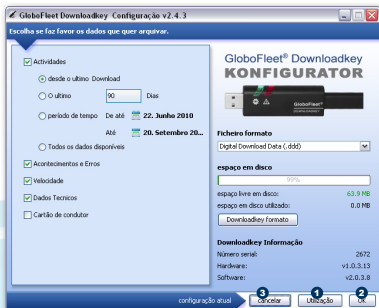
GloboFleet Downloadkey Configuração v2.4.3

Escolha se faz favor os dados que quer arquivar.

Actividades

desde o ultimo Download

O ultimo 90 Dias

período de tempo De até 22. Junho 2010

Até 20. Setembro 20...

Todos os dados disponíveis

Acontecimentos e Erros

Velocidade

Dados Tecnicos

Cartão de condutor

GloboFleet® Downloadkey
KONFIGURATOR

Ficheiro formato

Digital Download Data (.ddd)

espaço em disco

99%

espaço livre em disco: 63,9 MB

espaço em disco utilizado: 0.0 MB

Downloadkey formato

Downloadkey Informação

Número serial: 2672

Hardware: v1.0.3.13

Software: v2.0.3.8

configuração atual

3 Cancelar

1 Utilização

2 OK